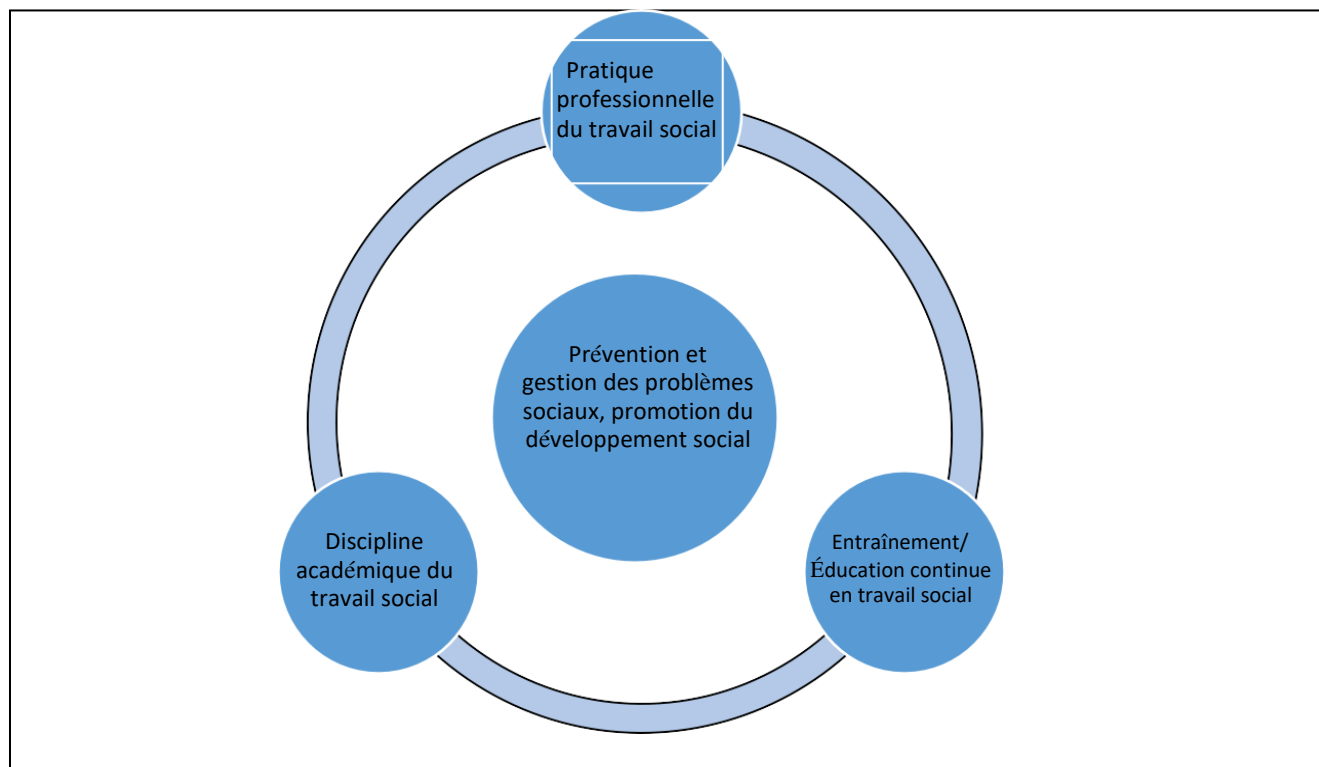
Pratique professionnelle du travail social

Prévention et gestion des problèmes sociaux, promotion du développement social

Discipline académique du travail social

Entraînement/ Éducation continue en travail social